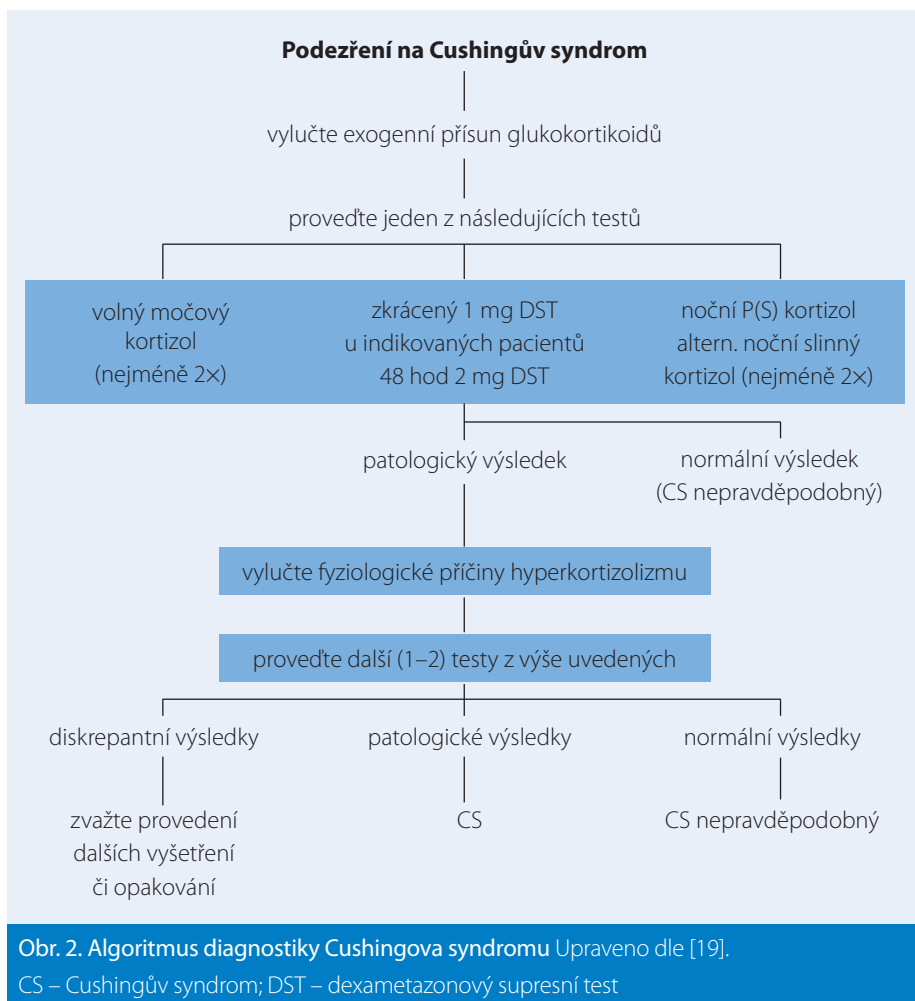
**Podezření na Cushingův syndrom**

vylučte exogenní přísun glukokortikoidů

proveďte jeden z následujících testů

volný močový kortizol (nejméně 2×)

zkrácený 1 mg DST u indikovaných pacientů 48 hod 2 mg DST

noční P(S) kortizol altern. noční slinný kortizol (nejméně 2×)

patologický výsledek

normální výsledek (CS nepravděpodobný)

vylučte fyziologické příčiny hyperkortizolizmu

proveďte další (1–2) testy z výše uvedených

diskrepantní výsledky

patologické výsledky

normální výsledky

zvažte provedení dalších vyšetření či opakování

CS

CS nepravděpodobný

Obr. 2. Algoritmus diagnostiky Cushingova syndromu Upraveno dle [19].
CS – Cushingův syndrom; DST – dexametazonový supresní test